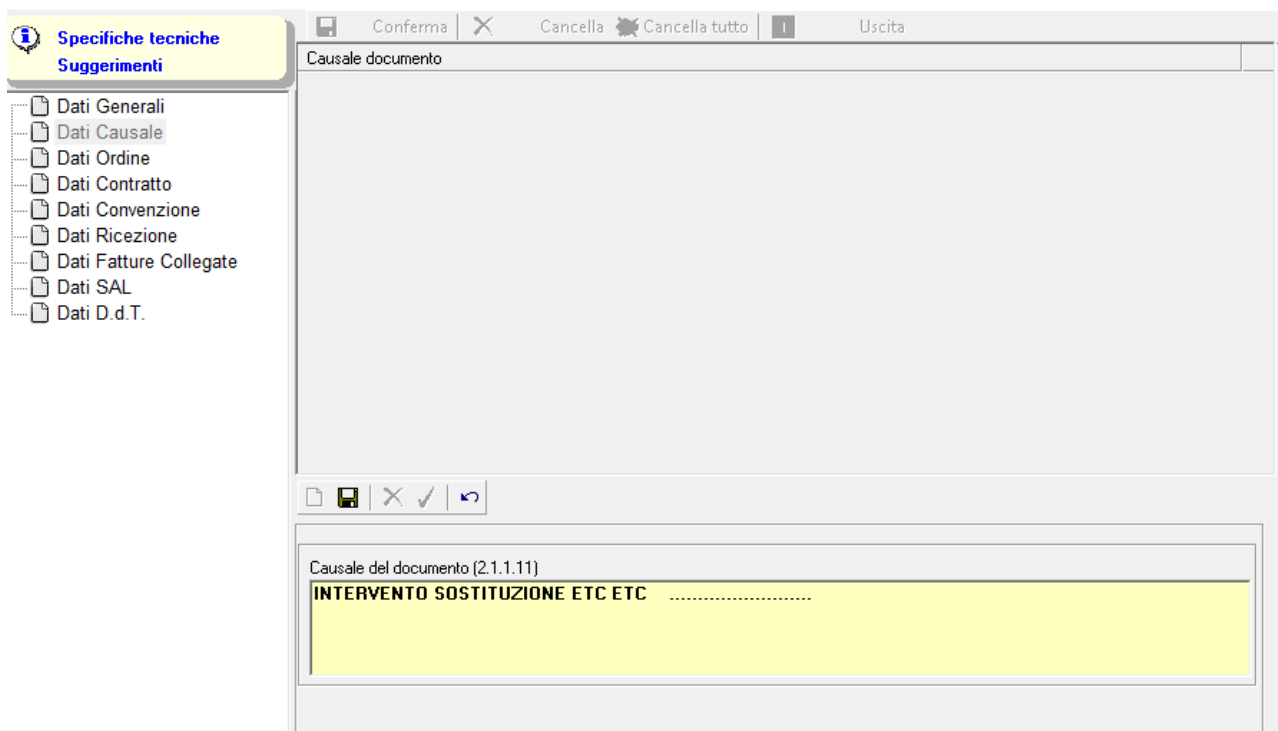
Specifiche tecniche
Suggerimenti

Conferma | Cancella | Cancella tutto | Uscita

Causale documento

Dati Generali
Dati Causale
Dati Ordine
Dati Contratto
Dati Convenzione
Dati Ricezione
Dati Fatture Collegate
Dati SAL
Dati D.d.T.

Causale del documento (2.1.1.11)
INTERVENTO SOSTITUZIONE ETC ETC ..........................